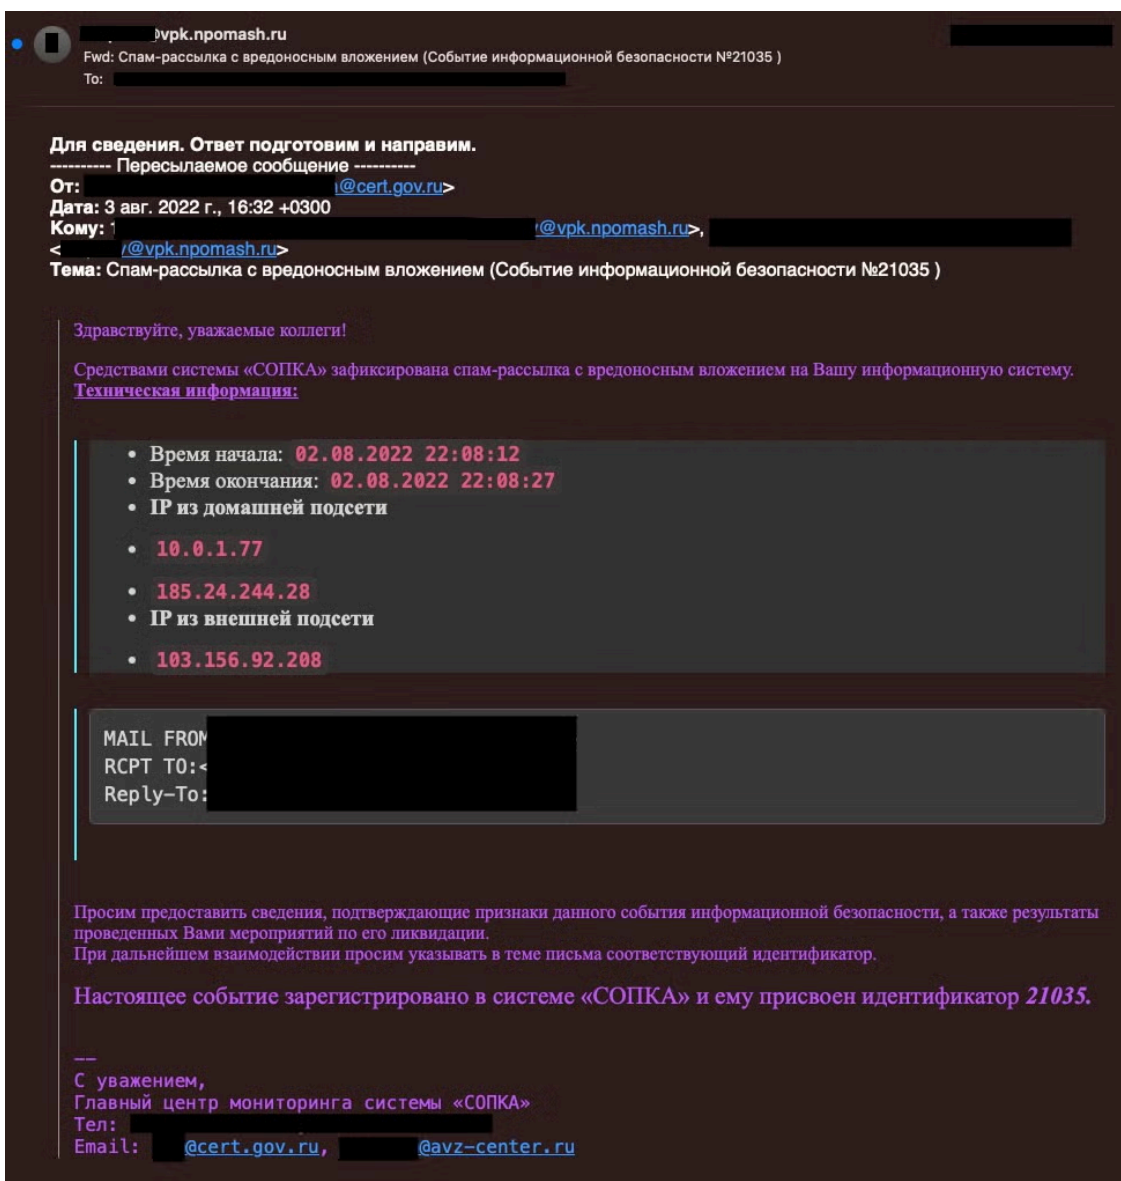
@vpk.npomash.ru
Fwd: Спам-рассылка с вредоносным вложением (Событие информационной безопасности №21035 )
To:

Для сведения. Ответ подготовим и направим.
---------- Пересылаемое сообщение ----------
От: @cert.gov.ru>
Дата: 3 авг. 2022 г., 16:32 +0300
Кому: @vpk.npomash.ru>, <@vpk.npomash.ru>
Тема: Спам-рассылка с вредоносным вложением (Событие информационной безопасности №21035 )

Здравствуйте, уважаемые коллеги!

Средствами системы «СОПКА» зафиксирована спам-рассылка с вредоносным вложением на Вашу информационную систему.
Техническая информация:

- Время начала: 02.08.2022 22:08:12
- Время окончания: 02.08.2022 22:08:27
- IP из домашней подсети
- 10.0.1.77
- 185.24.244.28
- IP из внешней подсети
- 103.156.92.208

MAIL FROM
RCPT TO:<
Reply-To:

Просим предоставить сведения, подтверждающие признаки данного события информационной безопасности, а также результаты проведенных Вами мероприятий по его ликвидации.
При дальнейшем взаимодействии просим указывать в теме письма соответствующий идентификатор.

Настоящее событие зарегистрировано в системе «СОПКА» и ему присвоен идентификатор 21035.

--
С уважением,
Главный центр мониторинга системы «СОПКА»
Тел:
Email: @cert.gov.ru, @avz-center.ru